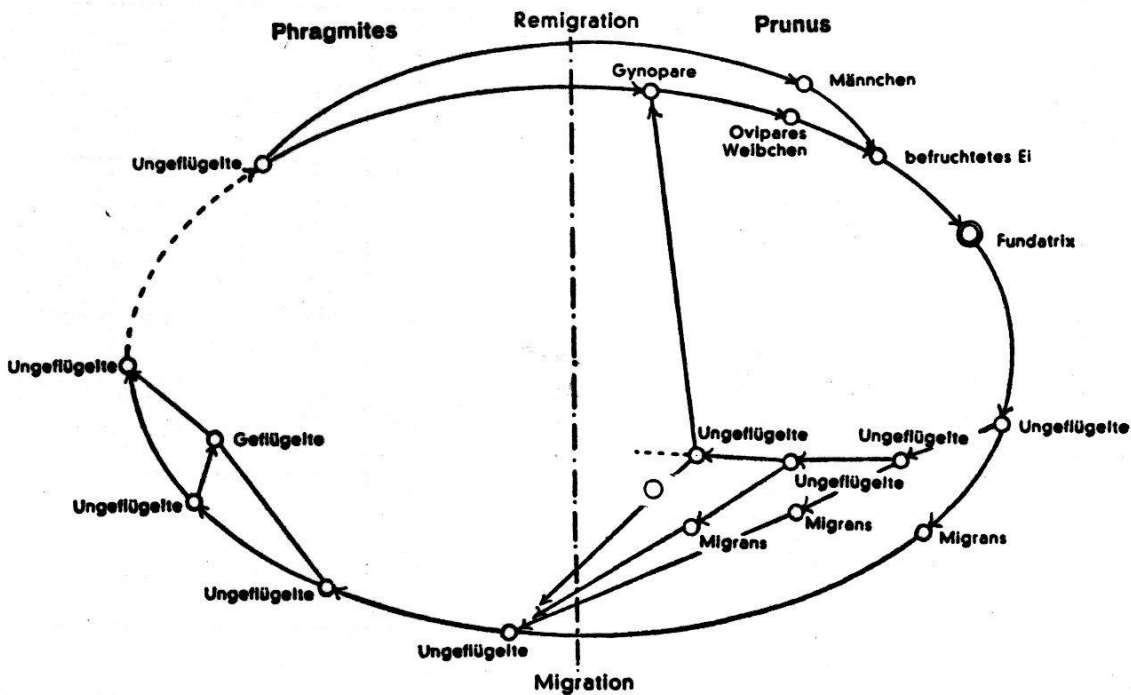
Phragmites
Remigration
Prunus
Gynopare
Männchen
Ovipares Weibchen
befruchtetes Ei
Ungeflügelte
Fundatrix
Ungeflügelte
Geflügelte
Ungeflügelte
Ungeflügelte
Ungeflügelte
Ungeflügelte
Ungeflügelte
Migrans
Migrans
Migrans
Ungeflügelte
Ungeflügelte
Ungeflügelte
Migration